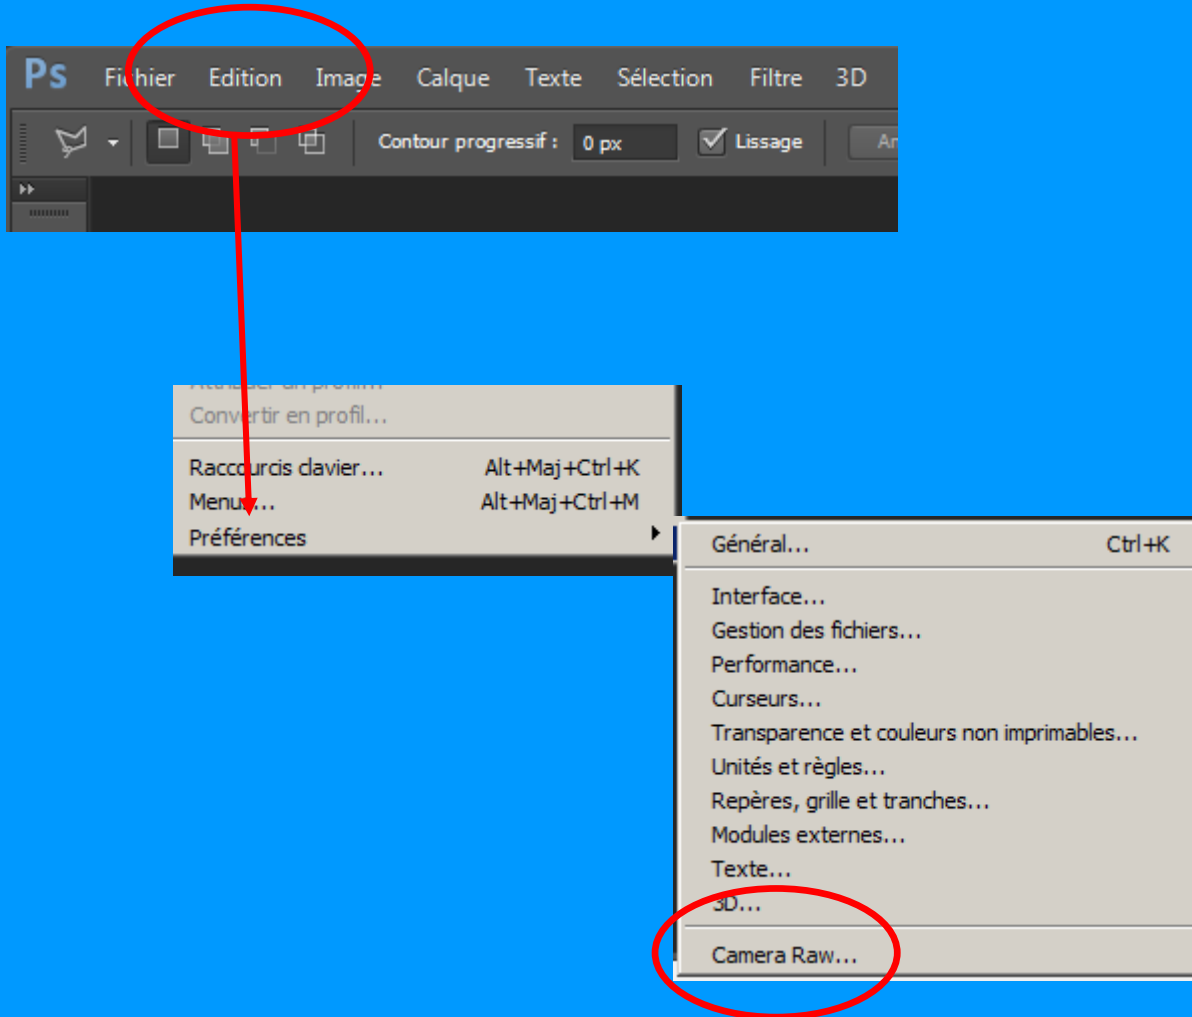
Ps Fichier Edition Image Calque Texte Sélection Filtre 3D

Contour progressif : 0 px Lissage An

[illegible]
Convertir en profil...

Raccourcis clavier... Alt+Maj+Ctrl+K
Menus... Alt+Maj+Ctrl+M
Préférences

Général... Ctrl+K

Interface...
Gestion des fichiers...
Performance...
Curseurs...
Transparence et couleurs non imprimables...
Unités et règles...
Repères, grille et tranches...
Modules externes...
Texte...
3D...

Camera Raw...